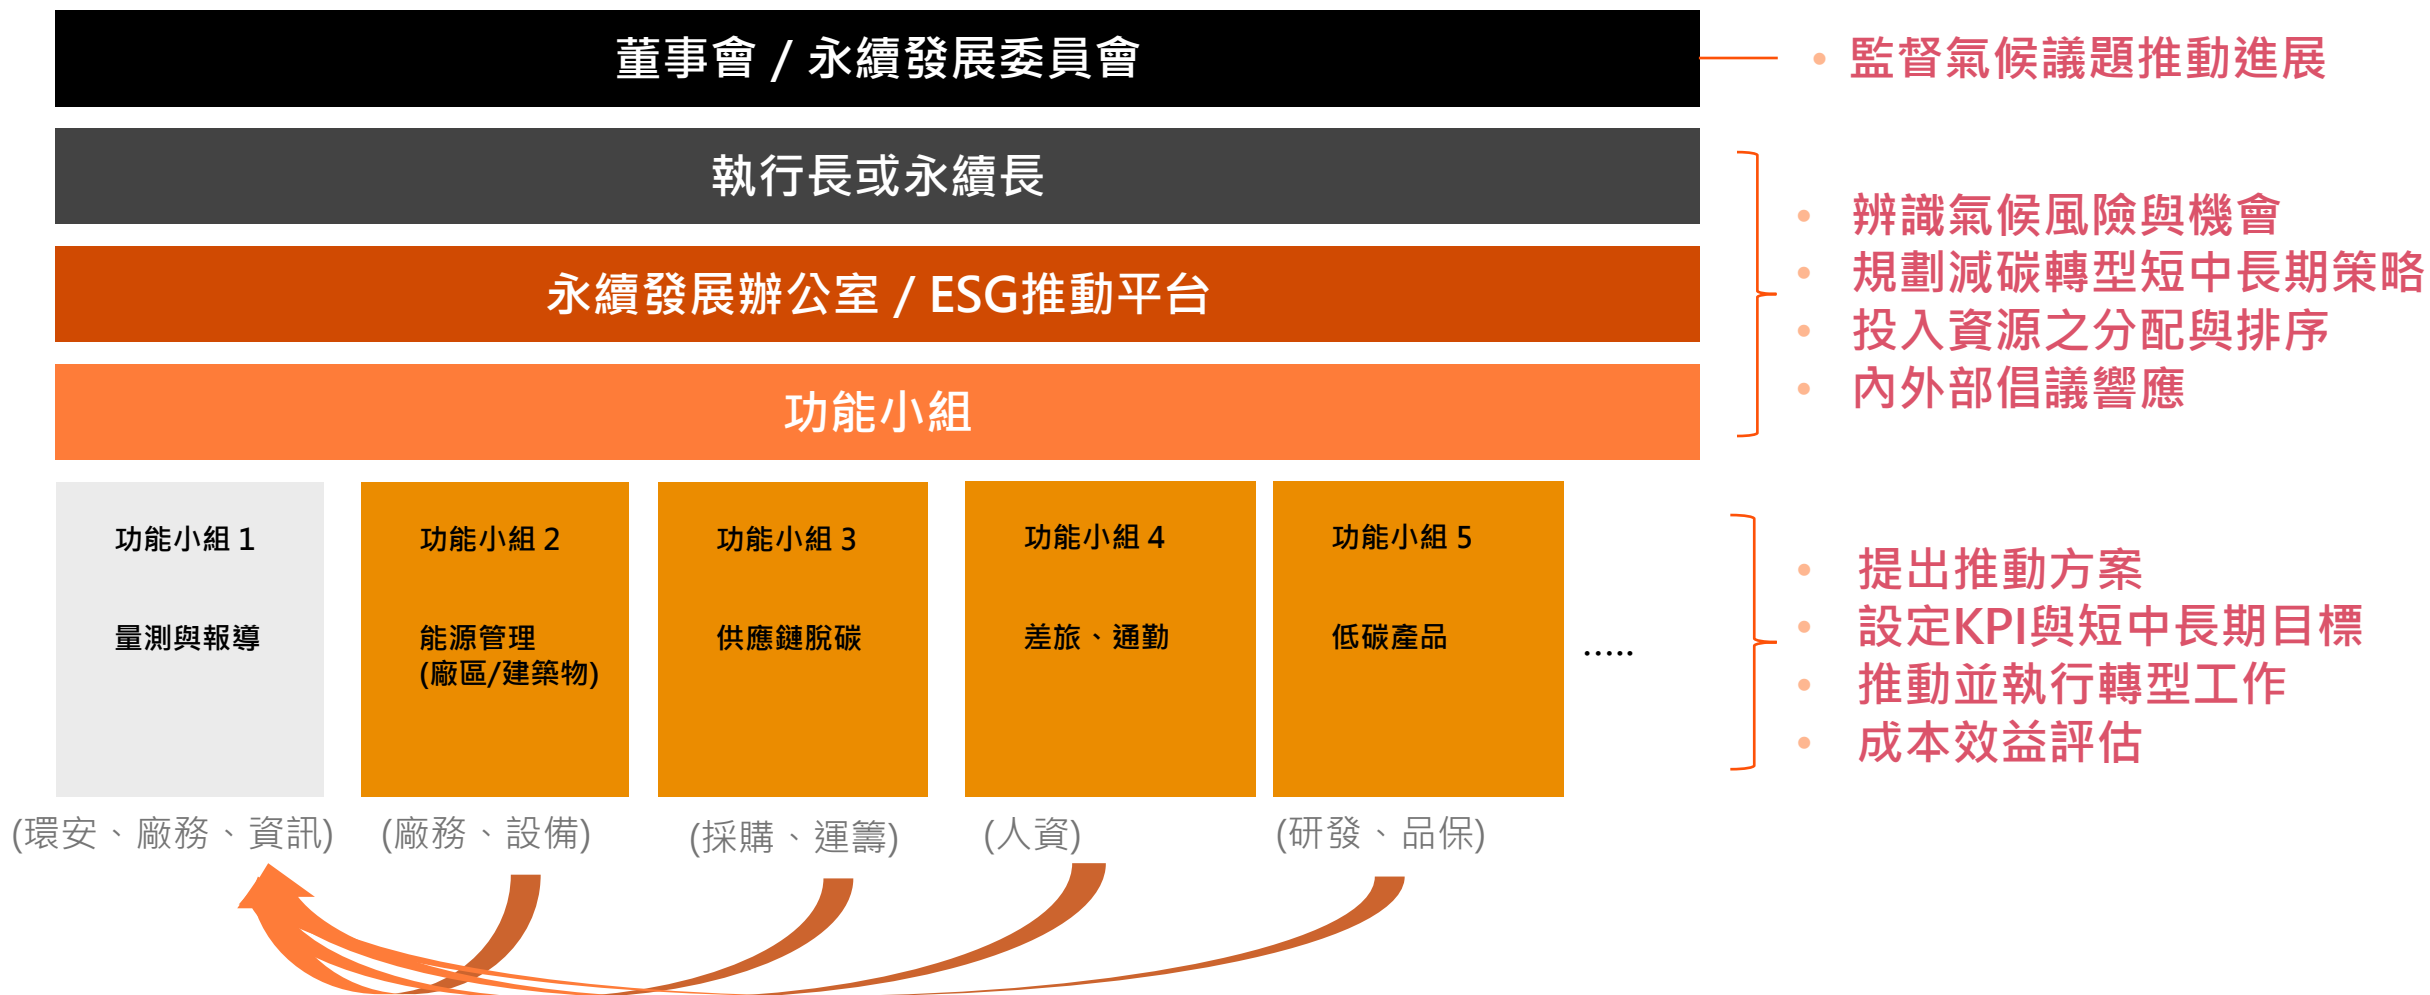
董事會 / 永續發展委員會

• 監督氣候議題推動進展

執行長或永續長

永續發展辦公室 / ESG推動平台

功能小組

• 辨識氣候風險與機會
• 規劃減碳轉型短中長期策略
• 投入資源之分配與排序
• 內外部倡議響應

功能小組 1

量測與報導

(環安、廠務、資訊)

功能小組 2

能源管理 (廠區/建築物)

(廠務、設備)

功能小組 3

供應鏈脫碳

(採購、運籌)

功能小組 4

差旅、通勤

(人資)

功能小組 5

低碳產品

(研發、品保)

.....

• 提出推動方案
• 設定KPI與短中長期目標
• 推動並執行轉型工作
• 成本效益評估